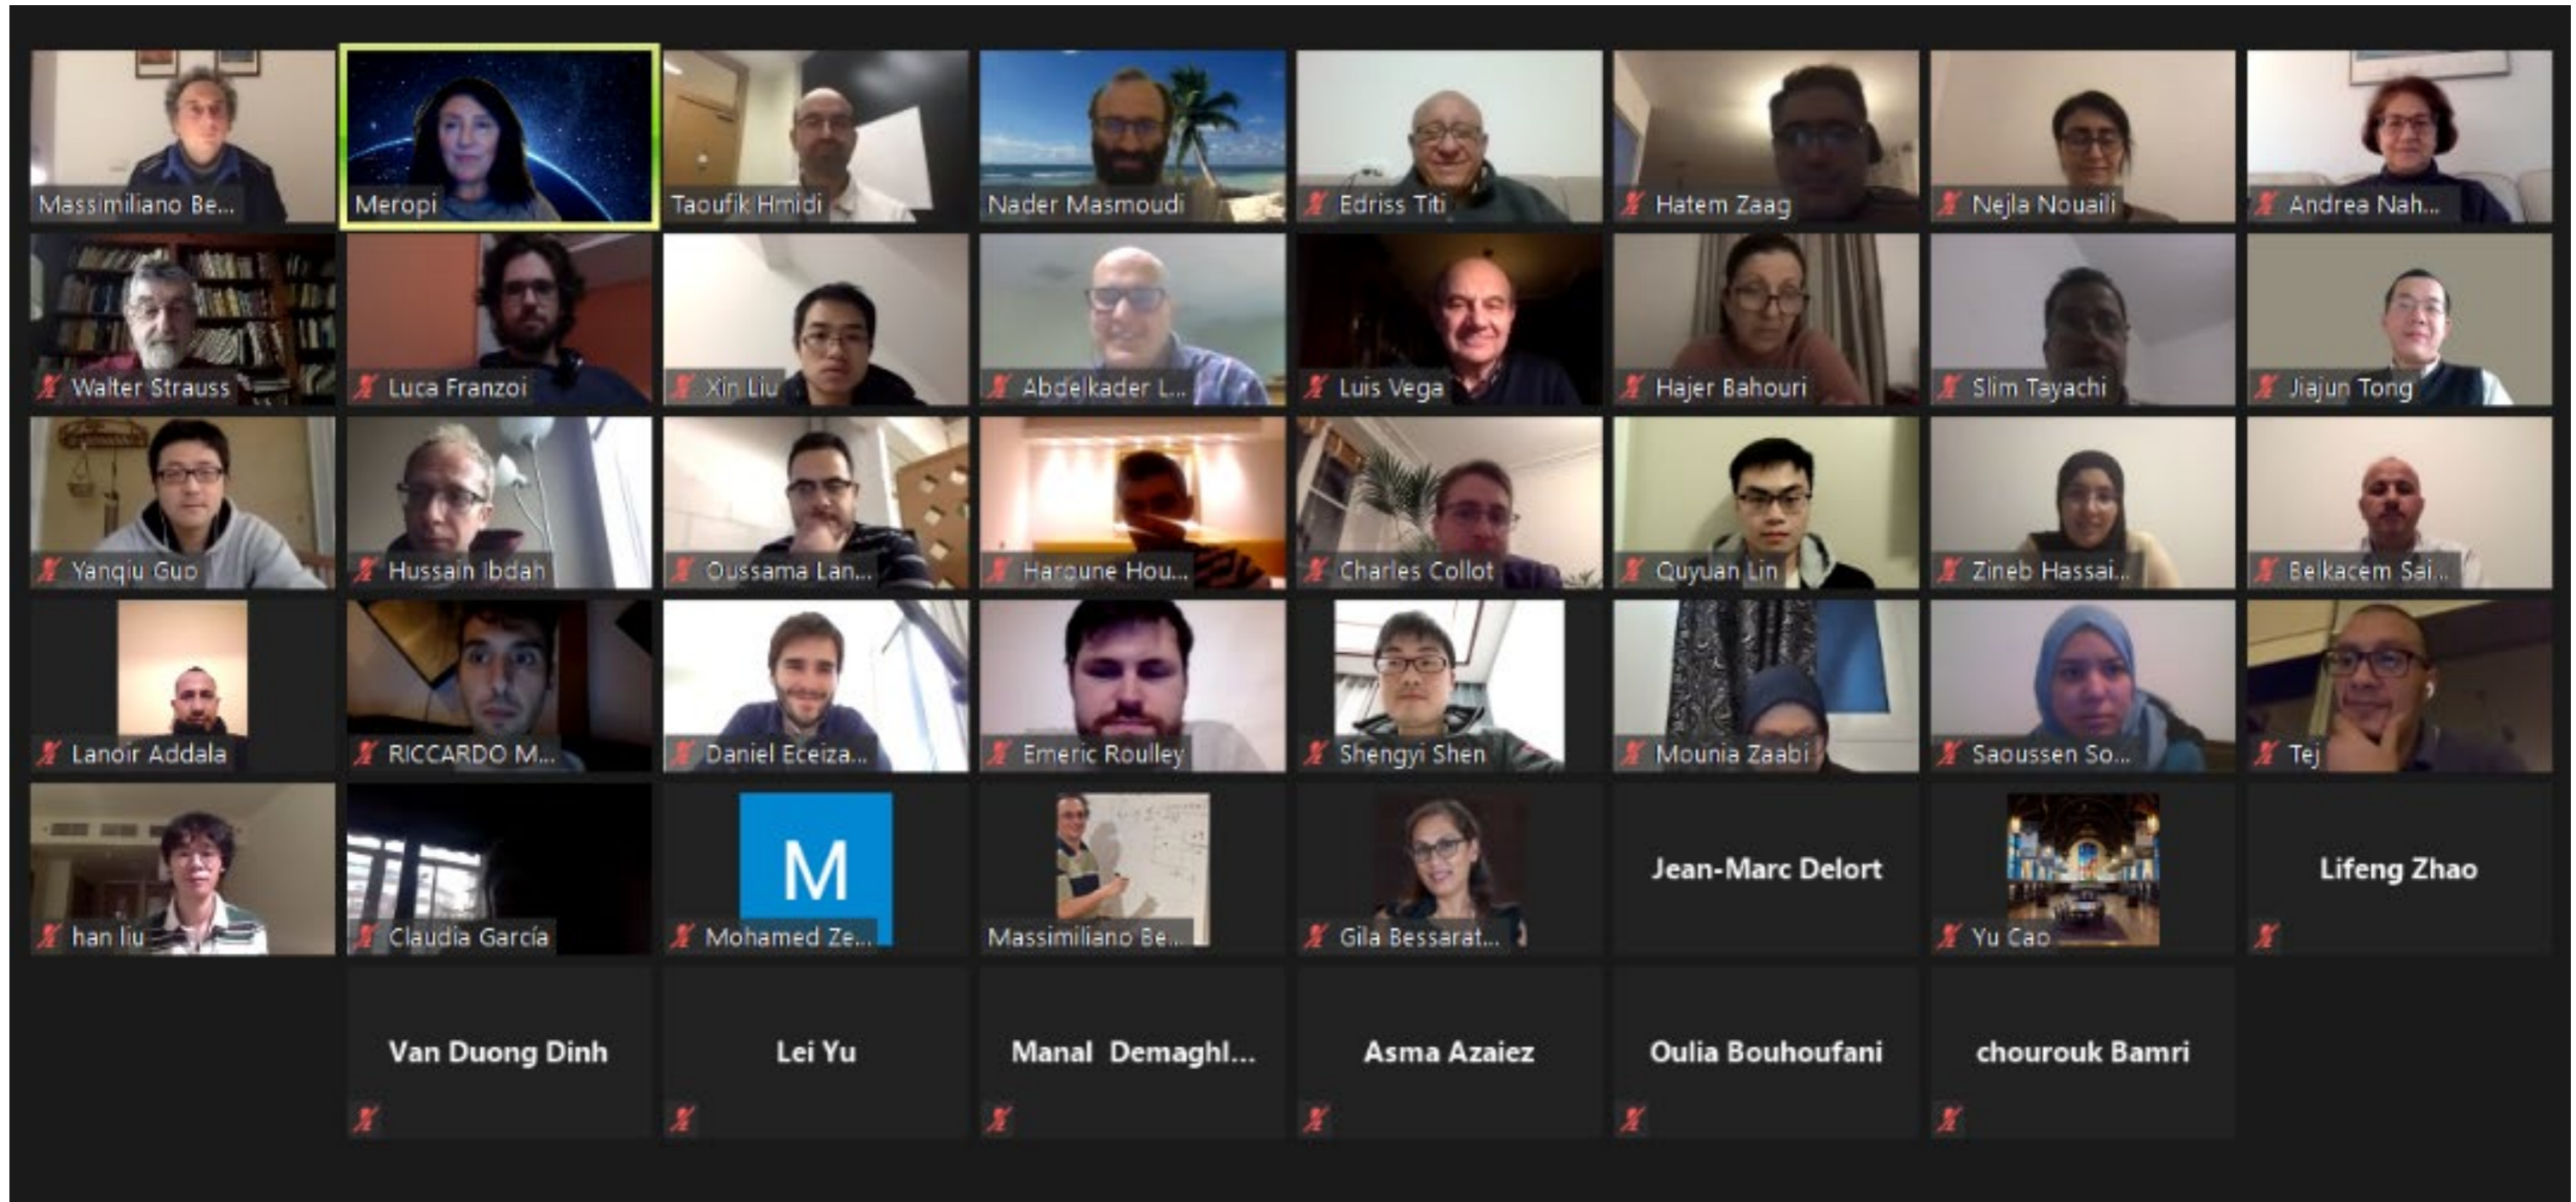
Massimiliano Be...
Meropi
Taoufik Hmidi
Nader Masmoudi
Edriss Titi
Hatem Zaag
Nejla Nouaili
Andrea Nah...

Walter Strauss
Luca Franzoi
Xin Liu
Abdelkader L...
Luis Vega
Hajer Bahouri
Slim Tayachi
Jiajun Tong

Yanqiu Guo
Hussain Ibdah
Oussama Lan...
Haroune Hou...
Charles Collot
Quyuan Lin
Zineb Hassai...
Belkacem Sai...

Lanoir Addala
RICCARDO M...
Daniel Eceiza...
Emeric Roulley
Shengyi Shen
Mounia Zaabi
Saoussen So...
Tej

han liu
Claudia García
M
Mohamed Ze...
Massimiliano Be...
Gila Bessarat...
Jean-Marc Delort
Yu Cao
Lifeng Zhao

Van Duong Dinh
Lei Yu
Manal Demaghl...
Asma Azaiez
Oulia Bouhoufani
chourouk Bamri